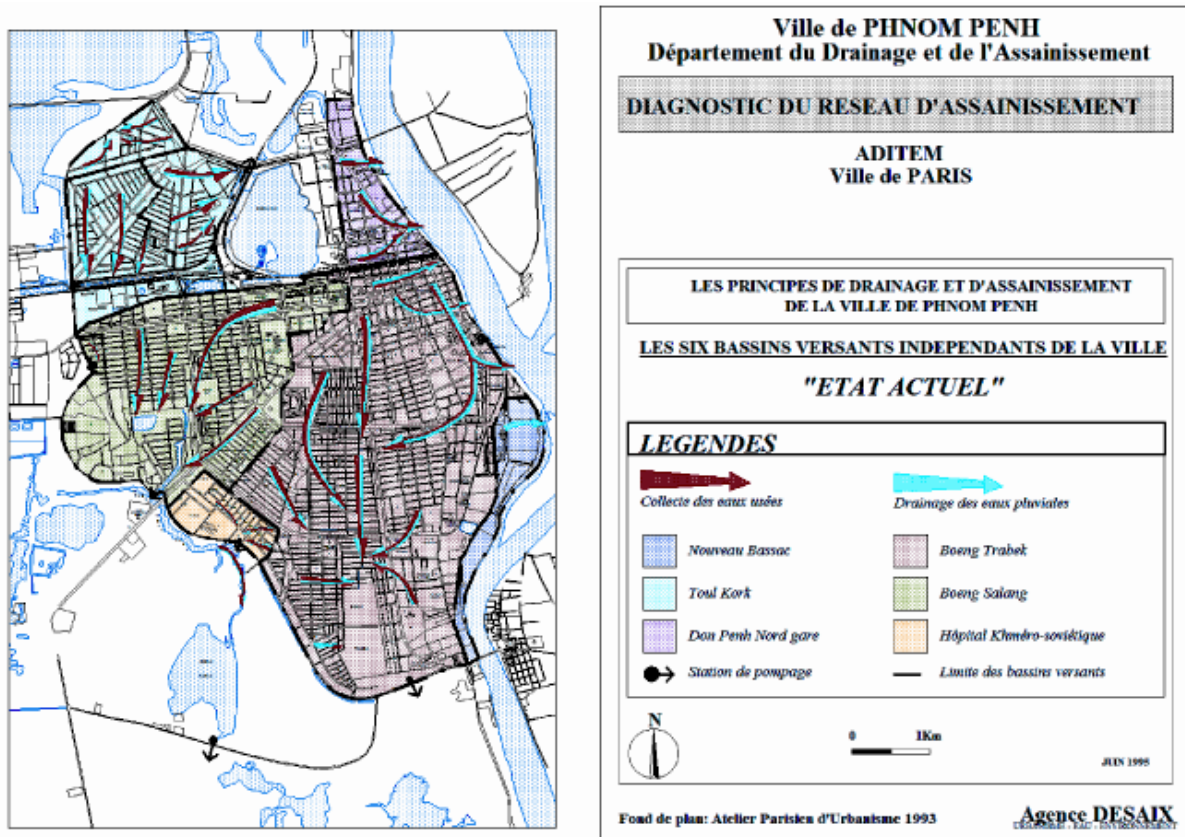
Ville de PHNOM PENH
Département du Drainage et de l'Assainissement

DIAGNOSTIC DU RESEAU D'ASSAINISSEMENT

ADITEM
Ville de PARIS

LES PRINCIPES DE DRAINAGE ET D'ASSAINISSEMENT DE LA VILLE DE PHNOM PENH

LES SIX BASSINS VERSANTS INDEPENDANTS DE LA VILLE

"ETAT ACTUEL"

LEGENDES

Collecte des eaux usées

Drainage des eaux pluviales

Nouveau Bassac

Boeng Trabek

Toul Kork

Boeng Salang

Don Penh Nord gare

Hôpital Khméro-soviétique

Station de pompage

Limite des bassins versants

N

0 1Km

JUIN 1995

Fond de plan: Atelier Parisien d'Urbanisme 1993

Agence DESAIX
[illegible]